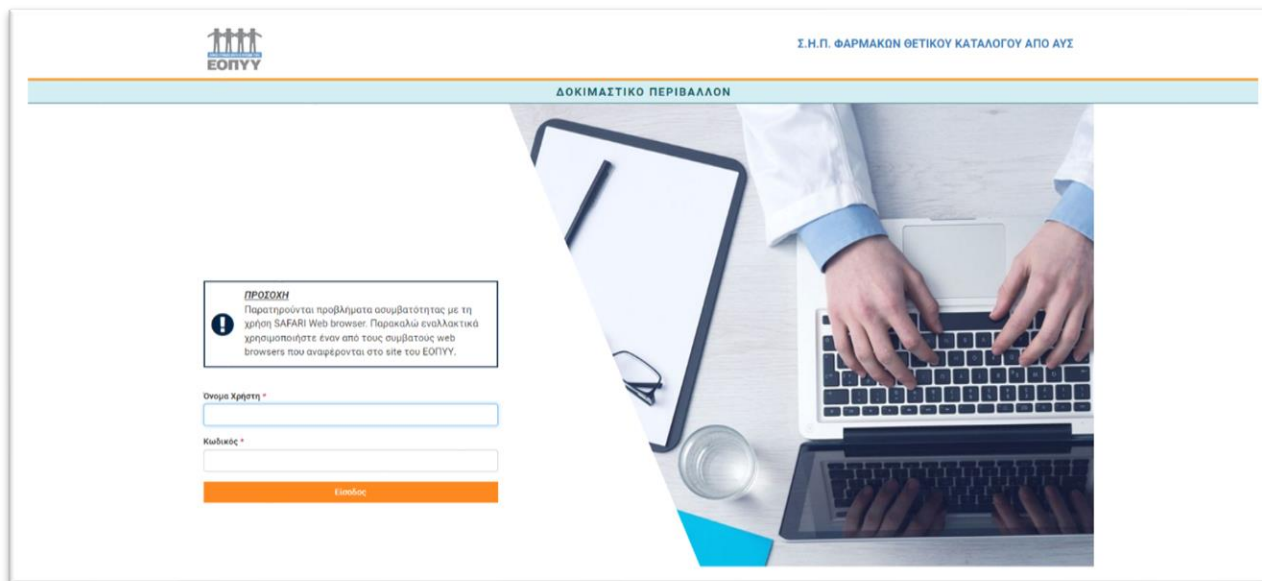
ΕΟΠΥΥ

Σ.Η.Π. ΦΑΡΜΑΚΩΝ ΘΕΤΙΚΟΥ ΚΑΤΑΛΟΓΟΥ ΑΠΟ ΑΥΣ

ΔΟΚΙΜΑΣΤΙΚΟ ΠΕΡΙΒΑΛΛΟΝ

ΠΡΟΣΟΧΗ
Παρατηρούνται προβλήματα ασυμβατότητας με τη χρήση SAFARI Web browser. Παρακαλώ εναλλακτικά χρησιμοποιήστε έναν από τους συμβατούς web browsers που αναφέρονται στο site του ΕΟΠΥΥ.

Όνομα Χρήστη *

Κωδικός *

Είσοδος